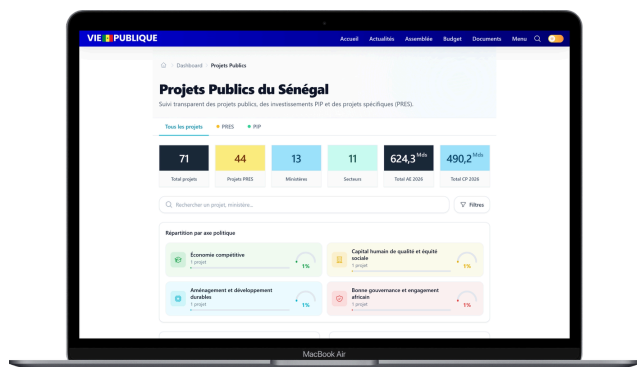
VIE PUBLIQUE
Accueil Actualités Assemblée Budget Documents Menu

Dashboard / Projets Publics

Projets Publics du Sénégal
Suivi transparent des projets publics, des investissements PIP et des projets spécifiques (PRES).

Tous les projets • PRES • PIP

| 71 | 44 | 13 | 11 | 624,3 Mds | 490,2 Mds |
|---|---|---|---|---|---|
| Total projets | Projets PRES | Ministères | Secteurs | Total AE 2026 | Total CP 2026 |

Rechercher un projet, ministère...
Filtres

Répartition par axe politique

Économie compétitive
1 projet
1%

Capital humain de qualité et équité sociale
1 projet
1%

Aménagement et développement durables
1 projet
1%

Bonne gouvernance et engagement africain
1 projet
1%

MacBook Air